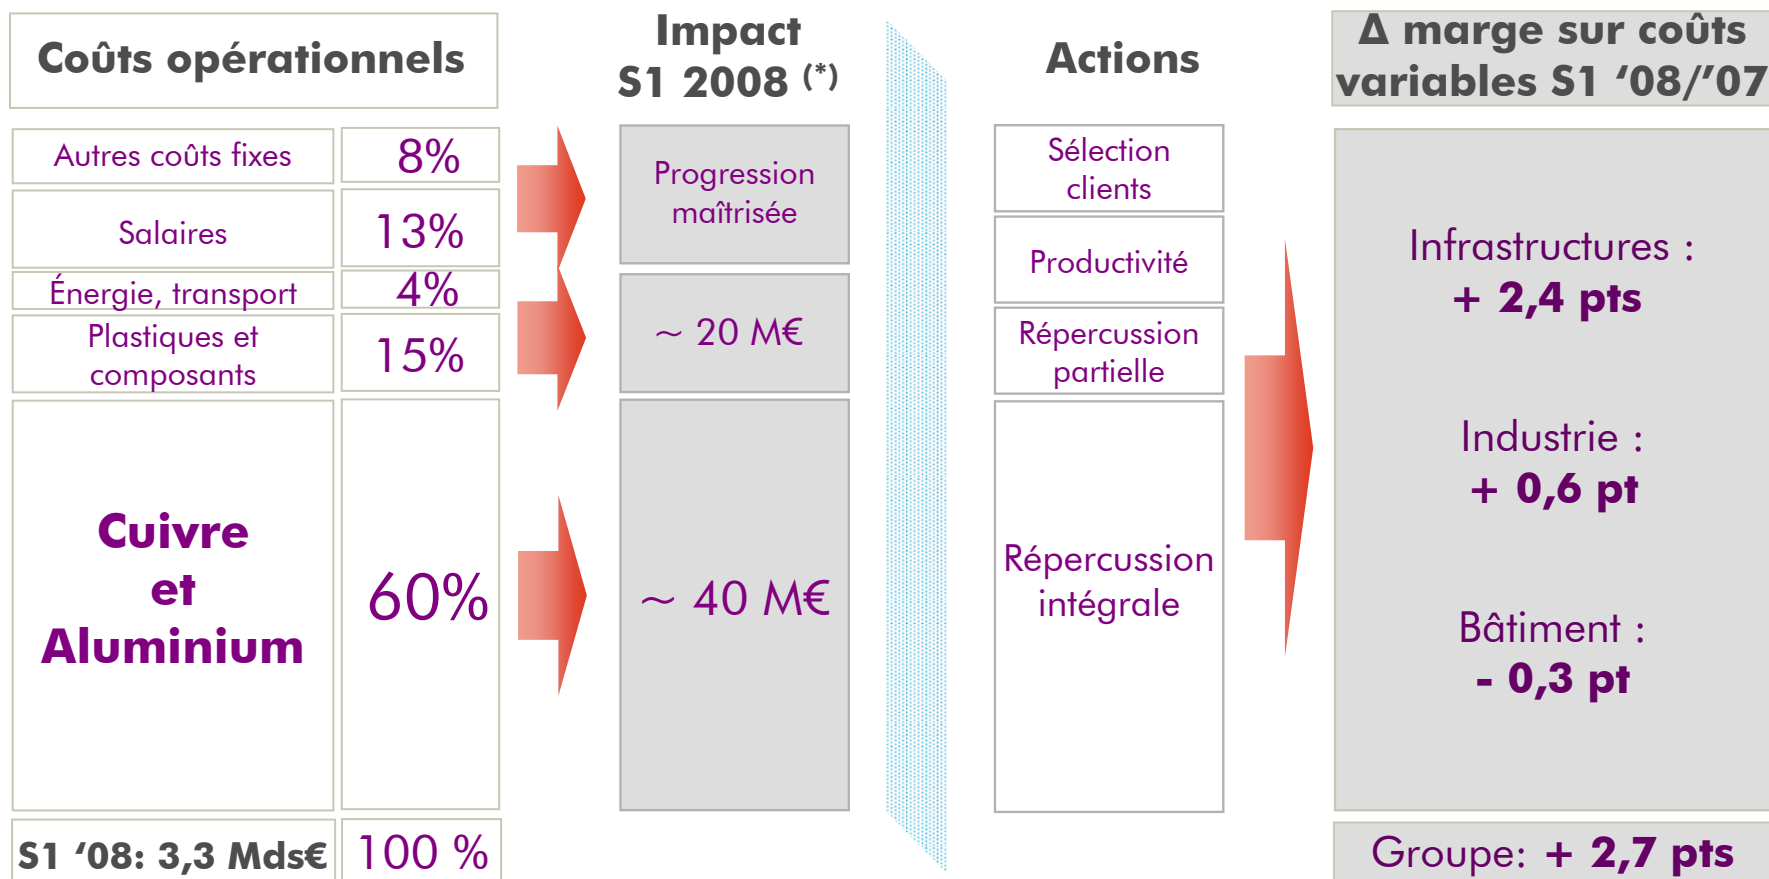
Coûts opérationnels

| Autres coûts fixes | 8% |
|---|---|
| Salaires | 13% |
| Énergie, transport | 4% |
| Plastiques et composants | 15% |
| Cuivre et Aluminium | 60% |
| S1 ‘08: 3,3 Mds€ | 100 % |

Impact S1 2008 (*)

Progression maîtrisée

~ 20 M€

~ 40 M€

Actions

Sélection clients

Productivité

Répercussion partielle

Répercussion intégrale

Δ marge sur coûts variables S1 ‘08/’07

Infrastructures : + 2,4 pts

Industrie : + 0,6 pt

Bâtiment : - 0,3 pt

Groupe: + 2,7 pts